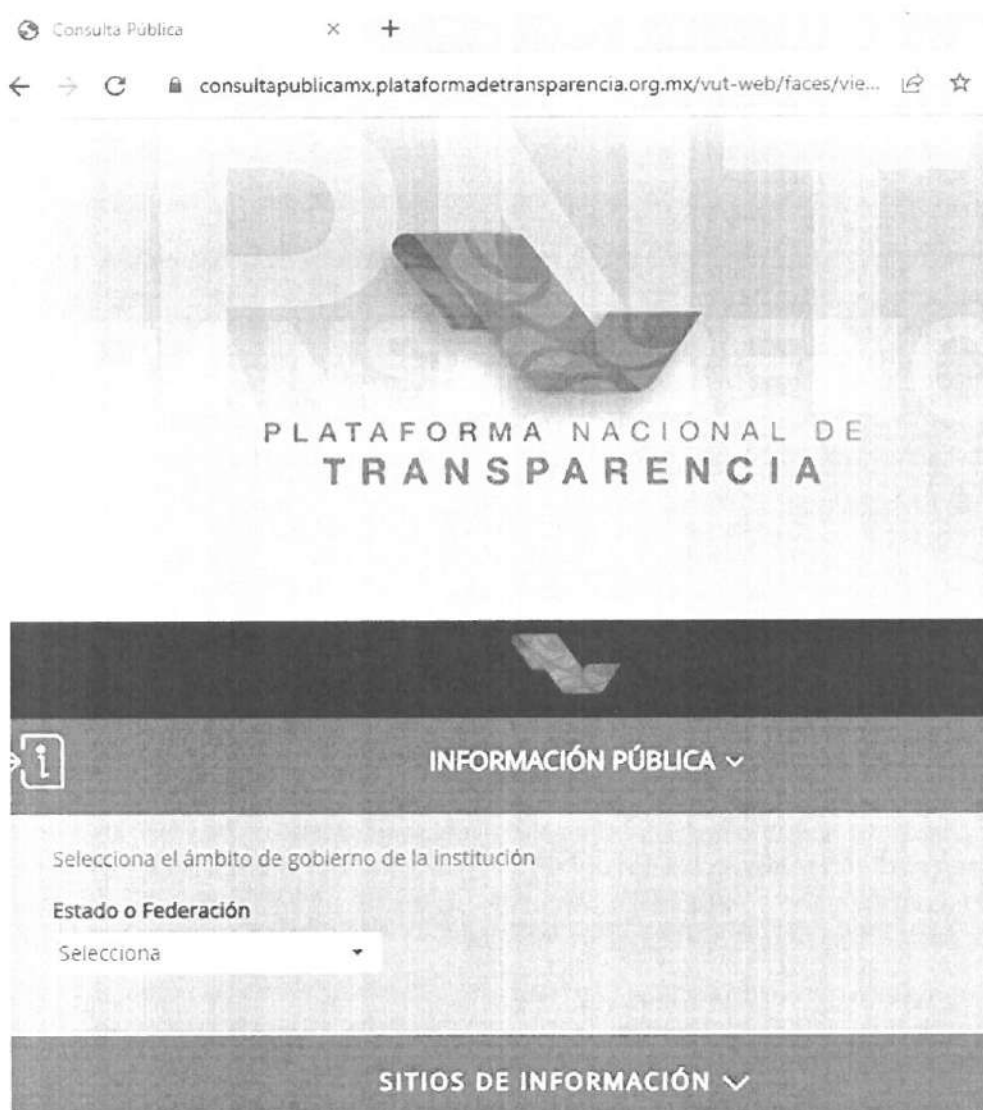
Consulta Pública × +

consultapublicamx.plataformadetransparencia.org.mx/vut-web/faces/vie...

PLATAFORMA NACIONAL DE
TRANSPARENCIA

INFORMACIÓN PÚBLICA

Selecciona el ámbito de gobierno de la institución

Estado o Federación

Selecciona

SITIOS DE INFORMACIÓN